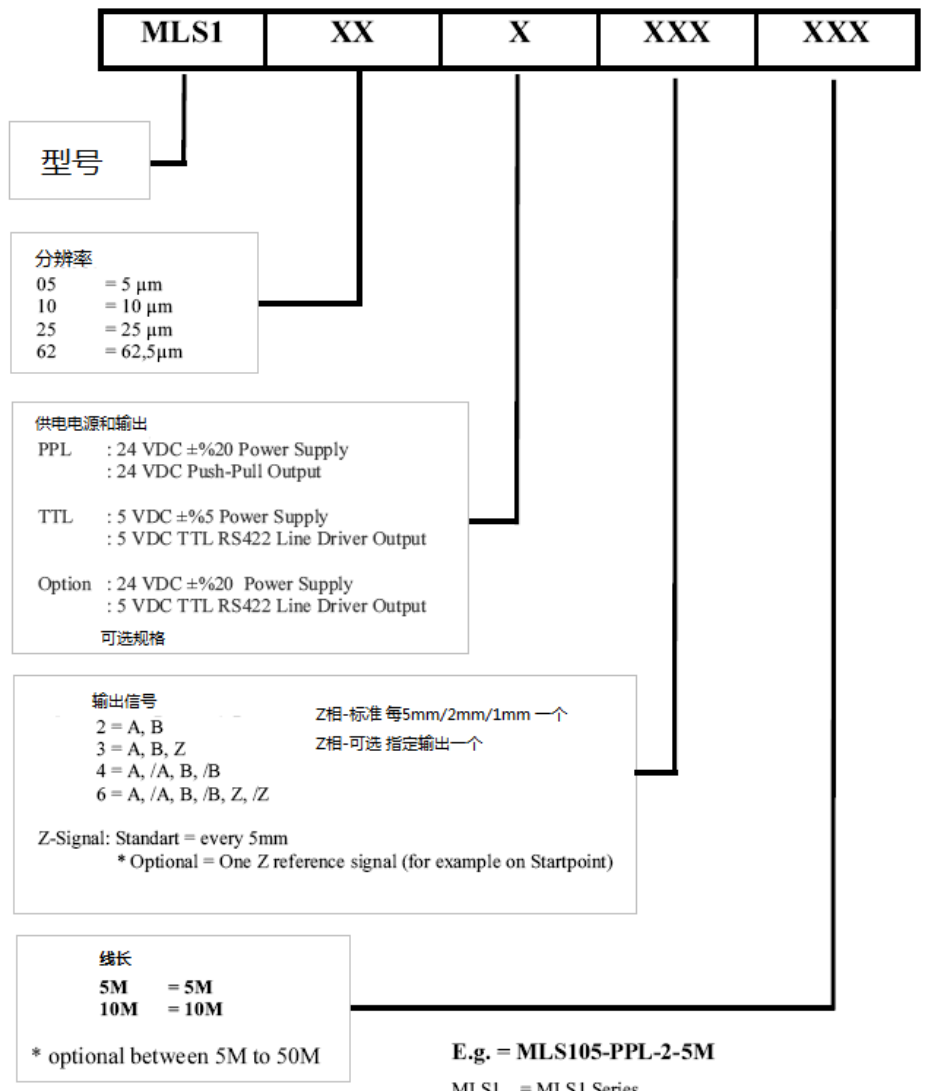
| MLS1 | XX | X | XXX | XXX |
|---|---|---|---|---|

型号

分辨率
05 = 5 µm
10 = 10 µm
25 = 25 µm
62 = 62,5µm

供电电源和输出
PPL : 24 VDC ±%20 Power Supply
: 24 VDC Push-Pull Output

TTL : 5 VDC ±%5 Power Supply
: 5 VDC TTL RS422 Line Driver Output

Option : 24 VDC ±%20 Power Supply
: 5 VDC TTL RS422 Line Driver Output
可选规格

输出信号
2 = A, B
3 = A, B, Z
4 = A, /A, B, /B
6 = A, /A, B, /B, Z, /Z

Z相-标准 每5mm/2mm/1mm 一个
Z相-可选 指定输出一个

Z-Signal: Standart = every 5mm
* Optional = One Z reference signal (for example on Startpoint)

线长
5M = 5M
10M = 10M

* optional between 5M to 50M

E.g. = MLS105-PPL-2-5M

MLS1 = MLS1 Series